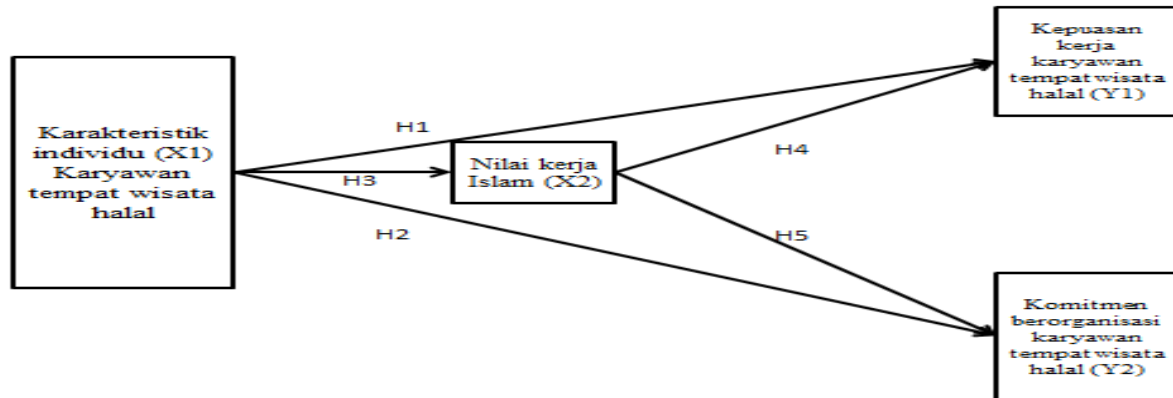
Kepuasan kerja karyawan tempat wisata halal (Y1)

Karakteristik individu (X1) Karyawan tempat wisata halal

H1

H3

Nilai kerja Islam (X2)

H4

H2

H5

Komitmen berorganisasi karyawan tempat wisata halal (Y2)